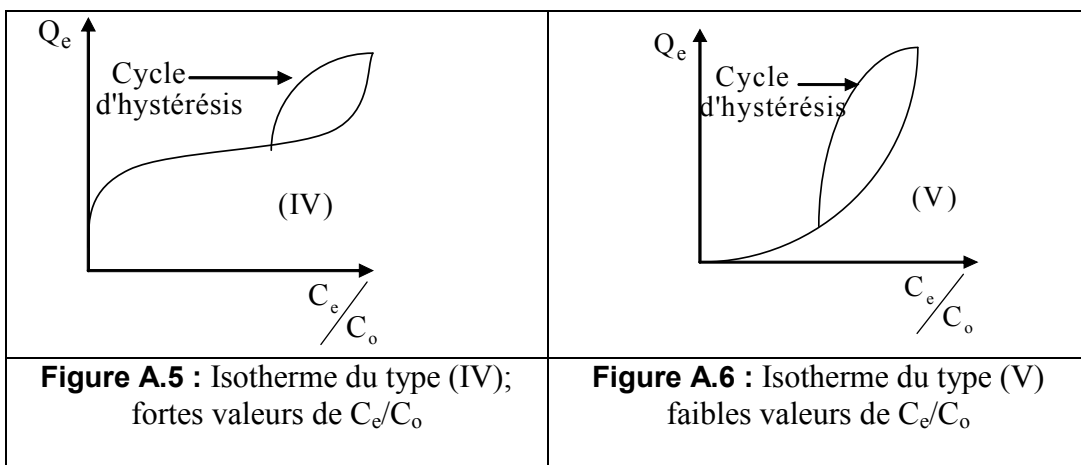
| $Q_e$ Cycle d'hystérésis (IV) $C_e/C_o$ | $Q_e$ Cycle d'hystérésis (V) $C_e/C_o$ |
|---|---|
| **Figure A.5 :** Isotherme du type (IV); fortes valeurs de $C_e/C_o$ | **Figure A.6 :** Isotherme du type (V) faibles valeurs de $C_e/C_o$ |